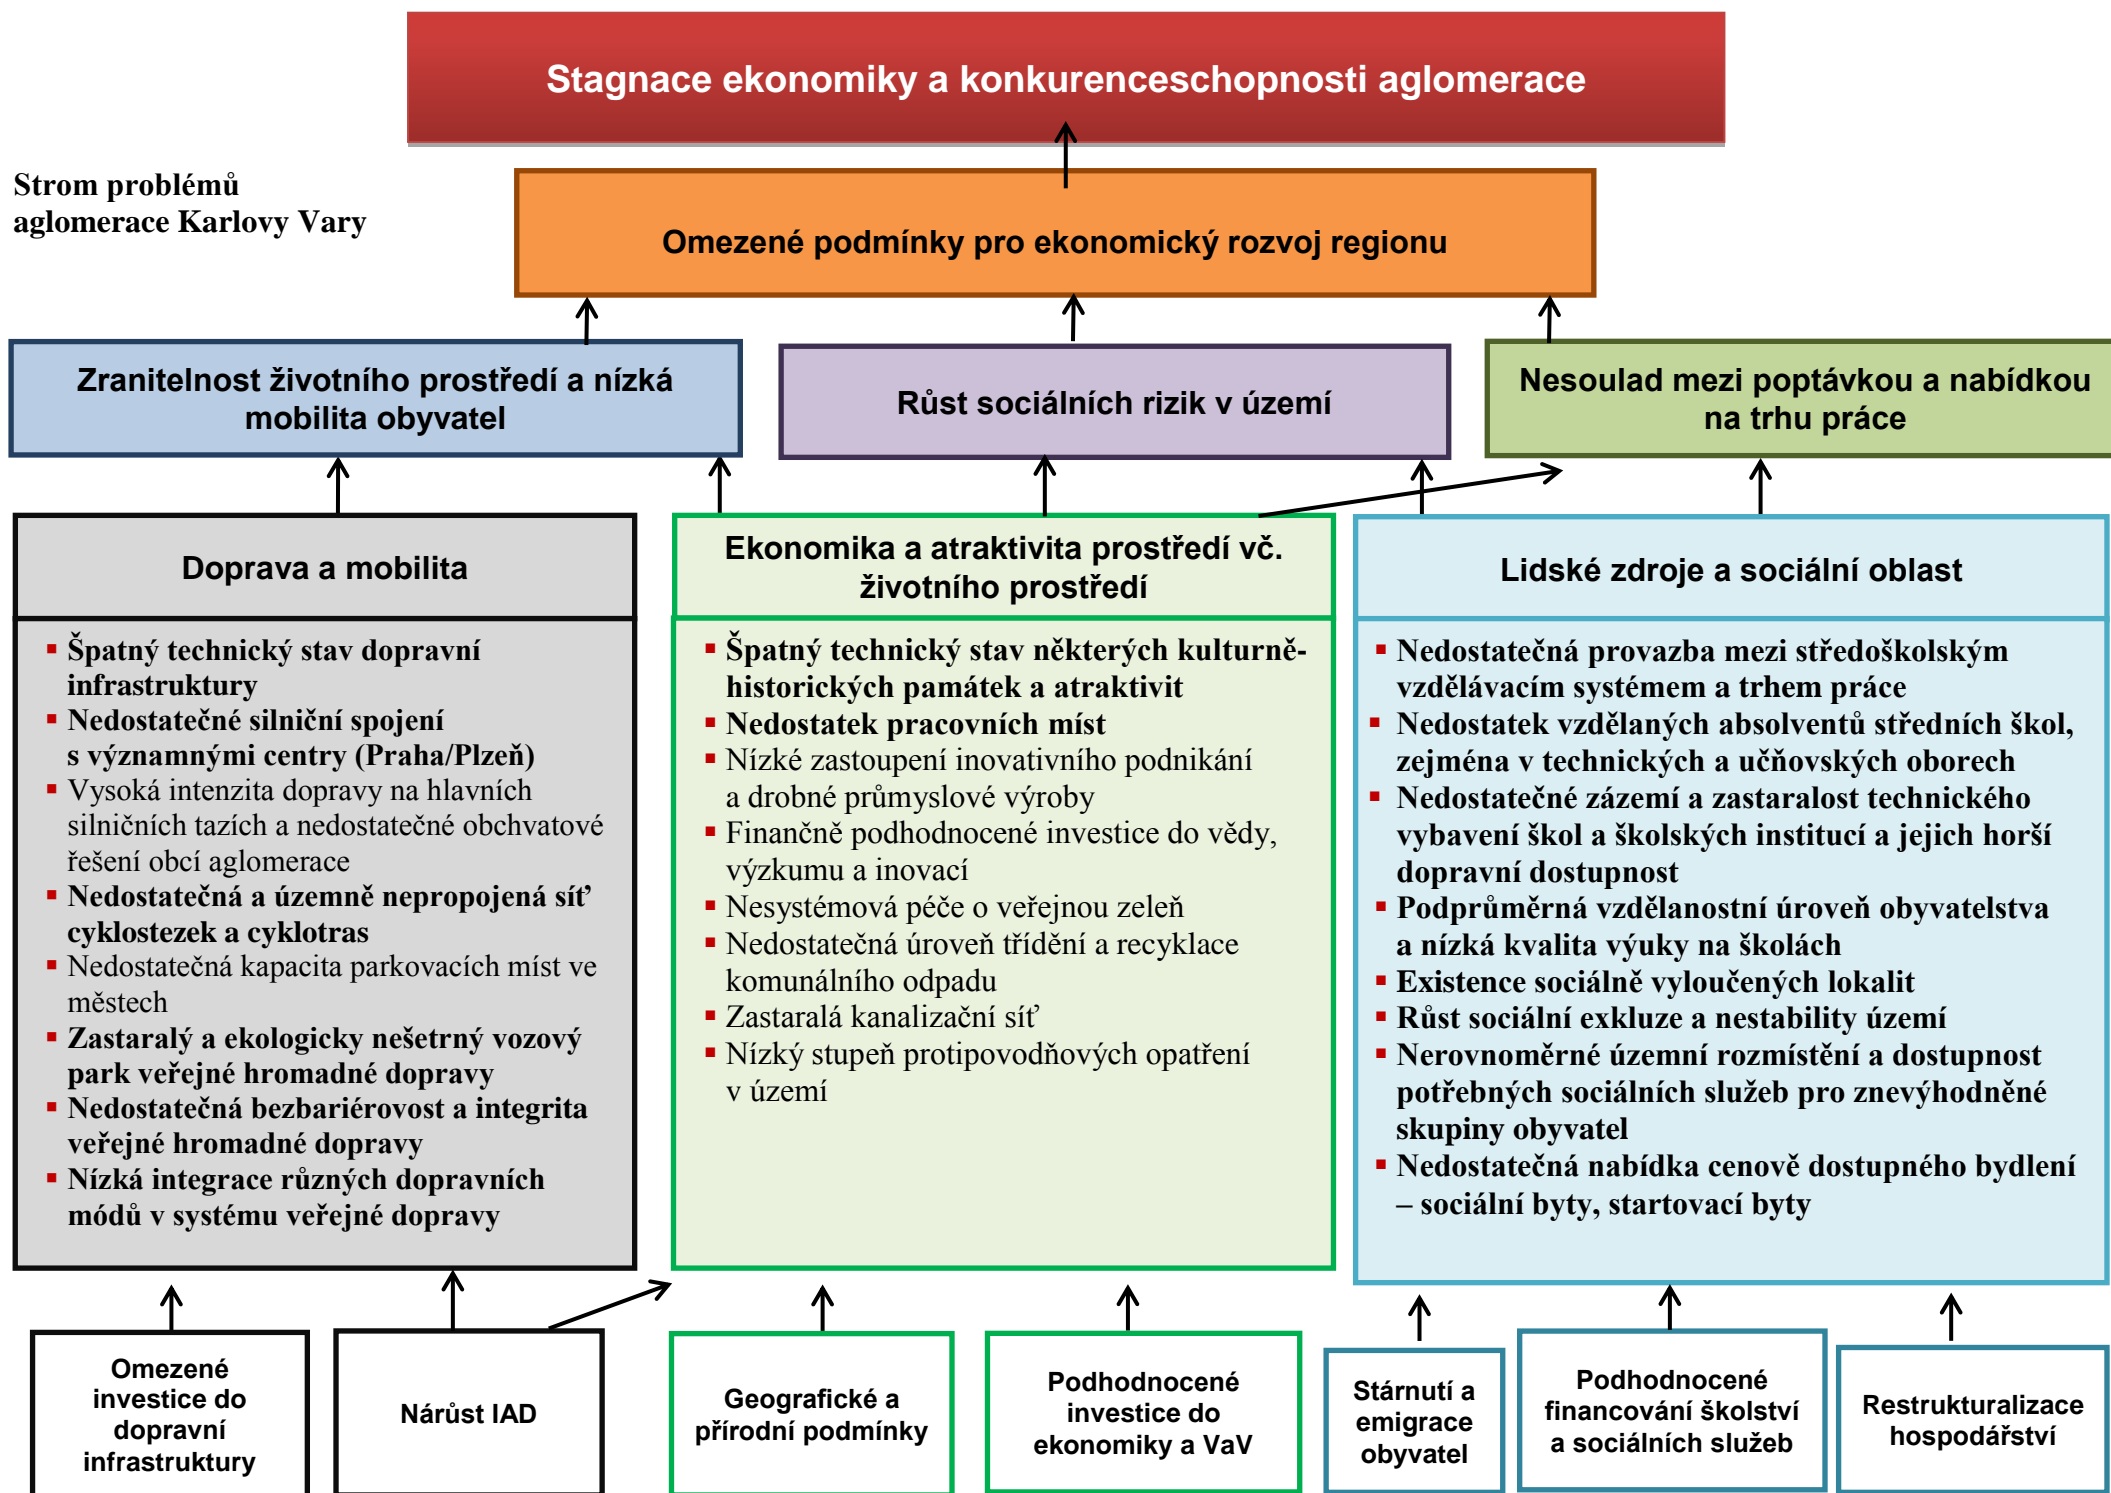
Stagnace ekonomiky a konkurenceschopnosti aglomerace

Strom problémů aglomerace Karlovy Vary

Omezené podmínky pro ekonomický rozvoj regionu

Zranitelnost životního prostředí a nízká mobilita obyvatel

Růst sociálních rizik v území

Nesoulad mezi poptávkou a nabídkou na trhu práce

Doprava a mobilita

- Špatný technický stav dopravní infrastruktury
- Nedostatečné silniční spojení s významnými centry (Praha/Plzeň)
- Vysoká intenzita dopravy na hlavních silničních tazích a nedostatečné obchvatové řešení obcí aglomerace
- Nedostatečná a územně nepropojená síť cyklostezek a cyklotras
- Nedostatečná kapacita parkovacích míst ve městech
- Zastaralý a ekologicky nešetrný vozový park veřejné hromadné dopravy
- Nedostatečná bezbariérovost a integrita veřejné hromadné dopravy
- Nízká integrace různých dopravních módů v systému veřejné dopravy

Ekonomika a atraktivita prostředí vč. životního prostředí

- Špatný technický stav některých kulturně-historických památek a atraktivit
- Nedostatek pracovních míst
- Nízké zastoupení inovativního podnikání a drobné průmyslové výroby
- Finančně podhodnocené investice do vědy, výzkumu a inovací
- Nesystémová péče o veřejnou zeleň
- Nedostatečná úroveň třídění a recyklace komunálního odpadu
- Zastaralá kanalizační síť
- Nízký stupeň protipovodňových opatření v území

Lidské zdroje a sociální oblast

- Nedostatečná provazba mezi středoškolským vzdělávacím systémem a trhem práce
- Nedostatek vzdělaných absolventů středních škol, zejména v technických a učňovských oborech
- Nedostatečné zázemí a zastaralost technického vybavení škol a školských institucí a jejich horší dopravní dostupnost
- Podprůměrná vzdělanostní úroveň obyvatelstva a nízká kvalita výuky na školách
- Existence sociálně vyloučených lokalit
- Růst sociální exkluze a nestability území
- Nerovnoměrné územní rozmístění a dostupnost potřebných sociálních služeb pro znevýhodněné skupiny obyvatel
- Nedostatečná nabídka cenově dostupného bydlení – sociální byty, startovací byty

Omezené investice do dopravní infrastruktury

Nárůst IAD

Geografické a přírodní podmínky

Podhodnocené investice do ekonomiky a VaV

Stárnutí a emigrace obyvatel

Podhodnocené financování školství a sociálních služeb

Restrukturalizace hospodářství